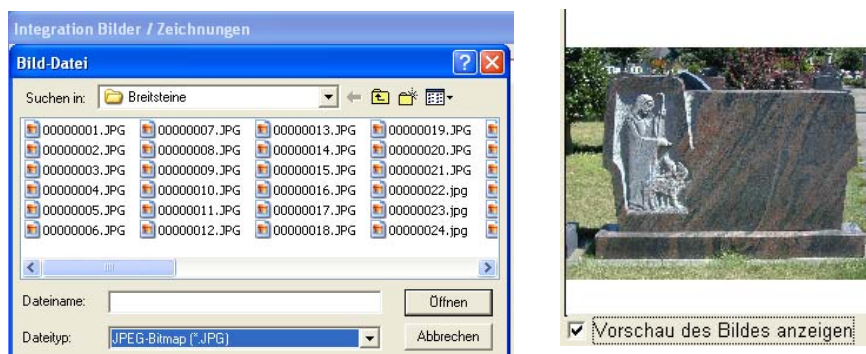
Integration Bilder / Zeichnungen

Bild-Datei

Suchen in: Breitsteine

00000001.JPG
00000002.JPG
00000003.JPG
00000004.JPG
00000005.JPG
00000006.JPG
00000007.JPG
00000008.JPG
00000009.JPG
00000010.JPG
00000011.JPG
00000012.JPG
00000013.JPG
00000014.JPG
00000015.JPG
00000016.JPG
00000017.JPG
00000018.JPG
00000019.JPG
00000020.JPG
00000021.JPG
00000022.jpg
00000023.jpg
00000024.jpg

Dateiname:
Öffnen

Dateityp: JPEG-Bitmap (*.JPG)
Abbrechen

Vorschau des Bildes anzeigen